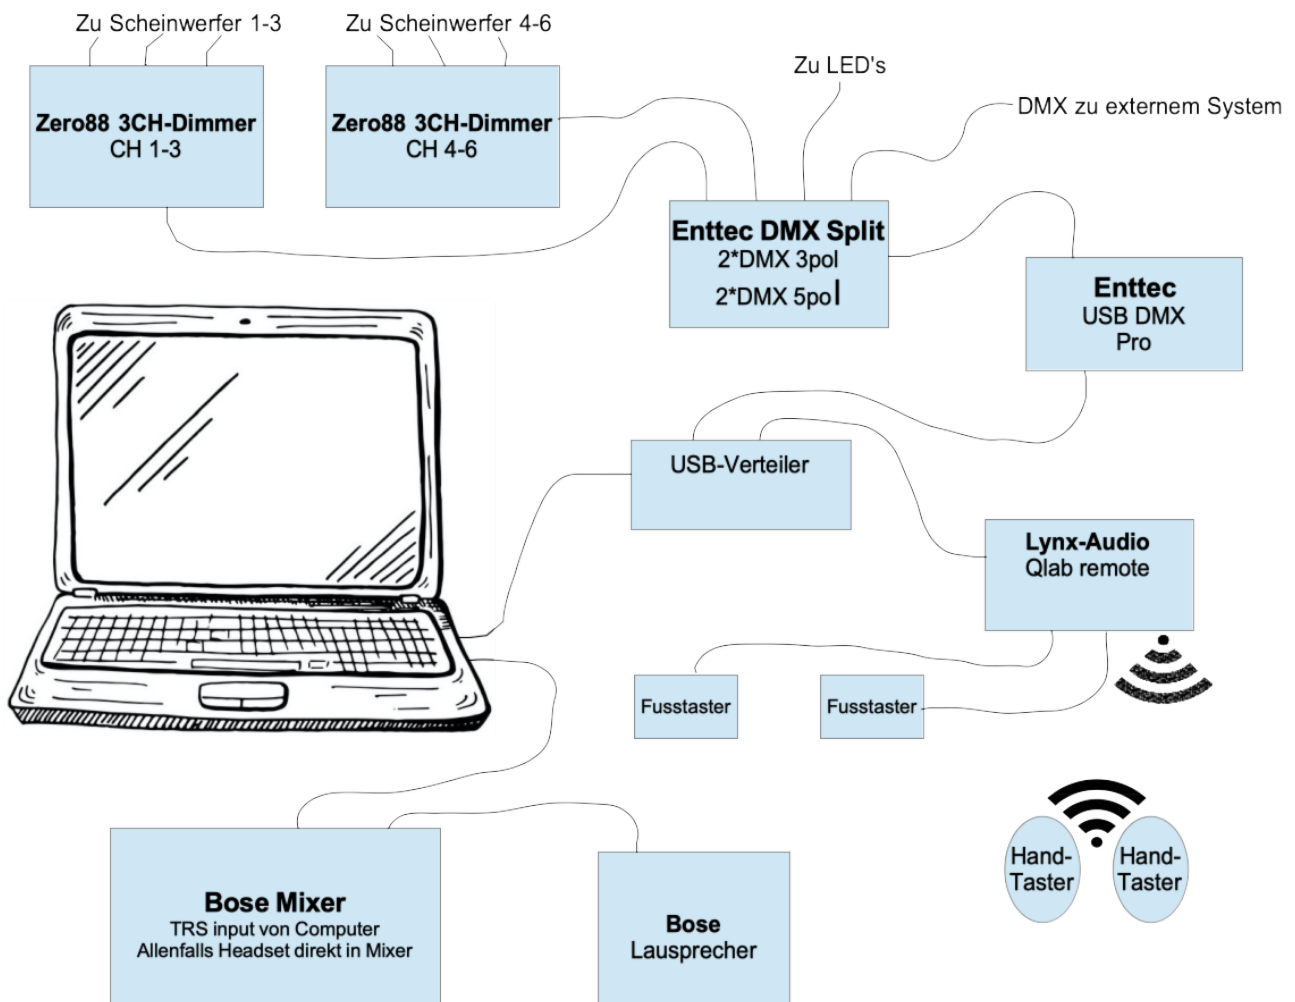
Zu Scheinwerfer 1-3

Zu Scheinwerfer 4-6

Zero88 3CH-Dimmer
CH 1-3

Zero88 3CH-Dimmer
CH 4-6

Zu LED's

DMX zu externem System

Enttec DMX Split
2*DMX 3pol
2*DMX 5pol

Enttec
USB DMX
Pro

USB-Verteiler

Lynx-Audio
Qlab remote

Fusstaster

Fusstaster

Hand-
Taster

Hand-
Taster

Bose Mixer
TRS input von Computer
Allenfalls Headset direkt in Mixer

Bose
Lausprecher